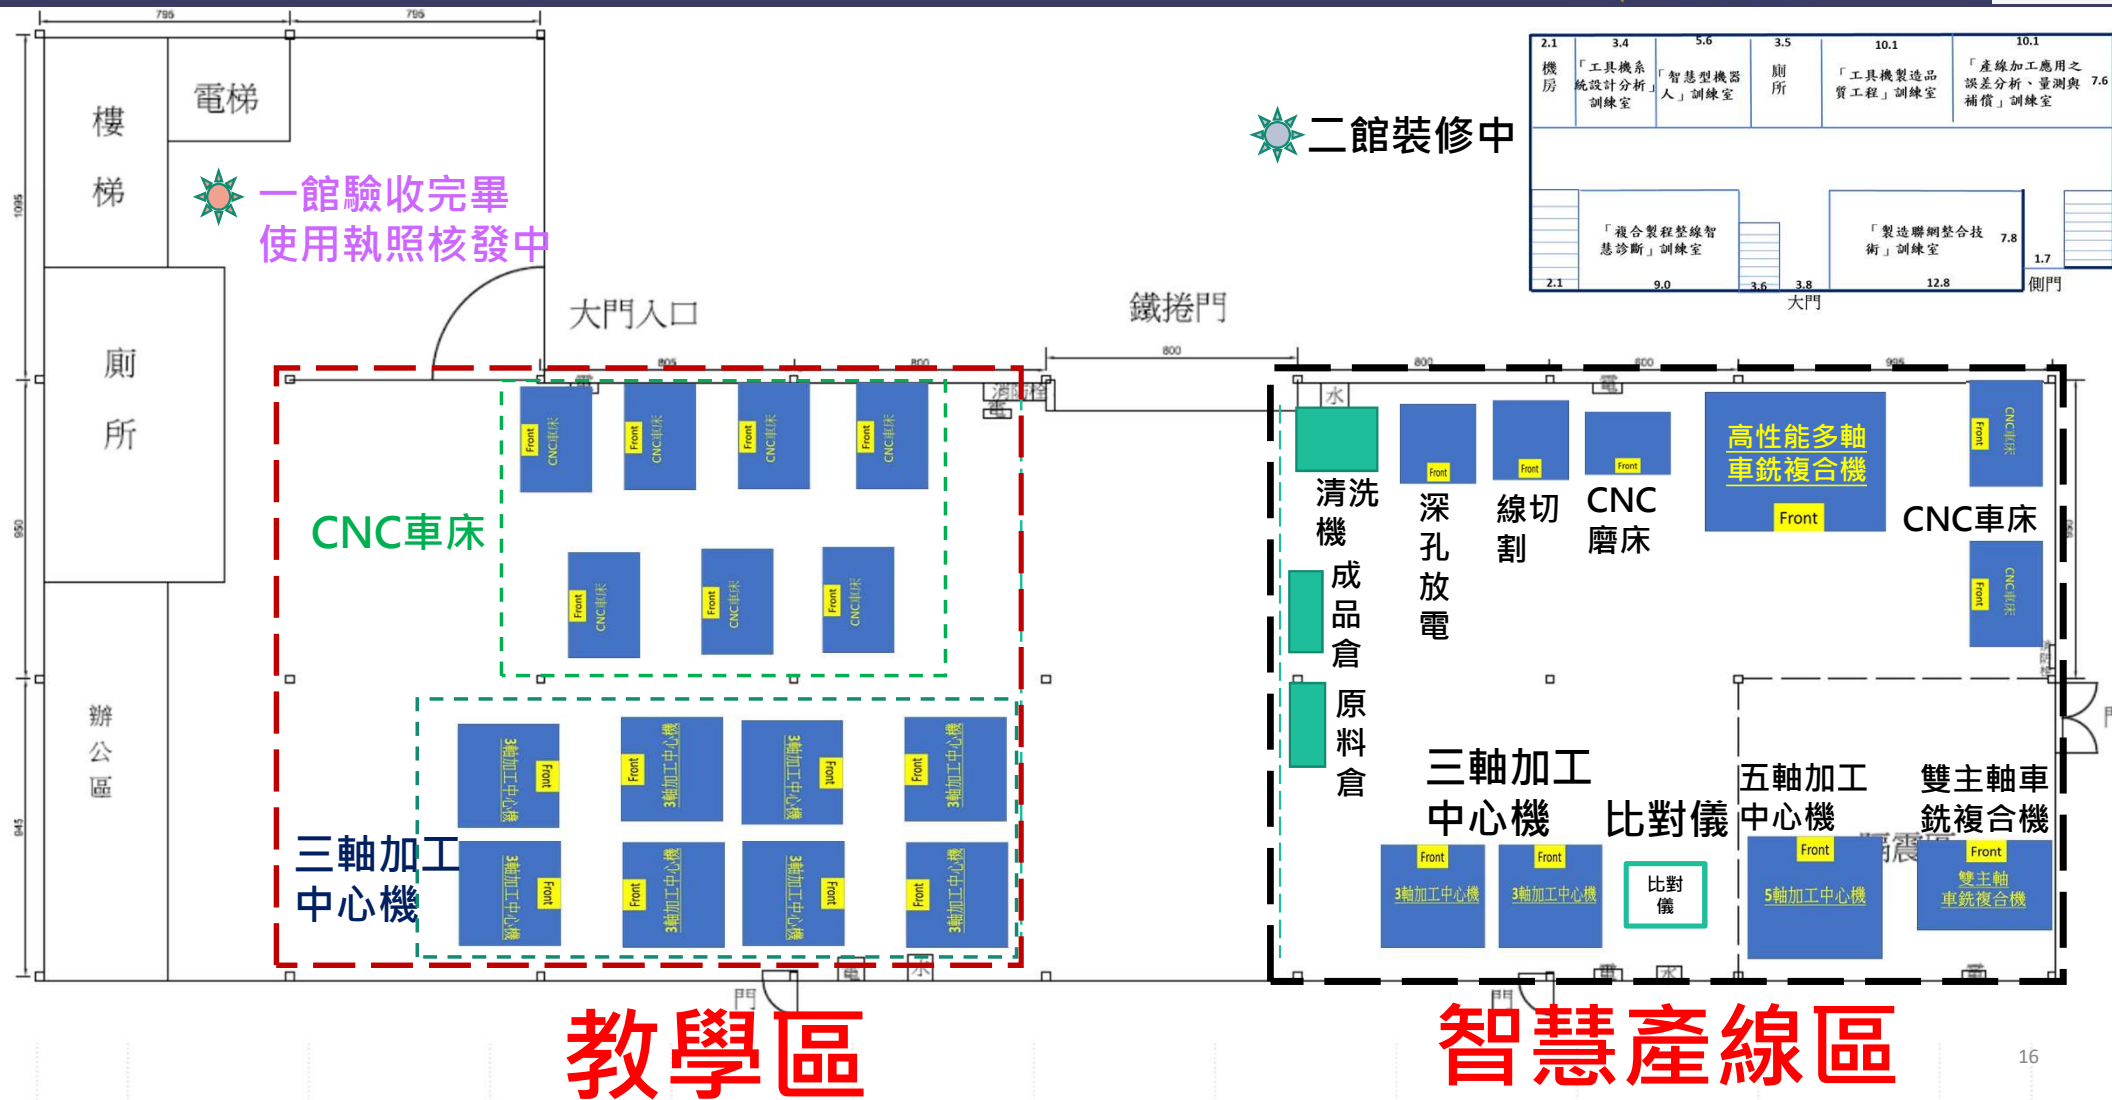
795 795

1095 950 945

樓梯

電梯

一館驗收完畢
使用執照核發中

廁所

辦公區

大門入口

鐵捲門

800

二館裝修中

| 2.1 機房 | 3.4 「工具機系統設計分析」訓練室 | 5.6 「智慧型機器人」訓練室 | 3.5 廁所 | 10.1 「工具機製造品質工程」訓練室 | 10.1 「產線加工應用之誤差分析、量測與補償」訓練室 7.6 |
|---|---|---|---|---|---|

「複合製程整線智慧診斷」訓練室

「製造聯網整合技術」訓練室 7.8

2.1 9.0 3.6 3.8 12.8 1.7

大門 側門

805 800 800 800 995

電 消防栓 水 電

CNC車床

Front CNC車床
Front CNC車床
Front CNC車床
Front CNC車床
Front CNC車床
Front CNC車床
Front CNC車床

三軸加工中心機

3軸加工中心機 Front
Front 3軸加工中心機
3軸加工中心機 Front
Front 3軸加工中心機
3軸加工中心機 Front
Front 3軸加工中心機
3軸加工中心機 Front
Front 3軸加工中心機

清洗機

成品倉

原料倉

Front
深孔放電

Front
線切割

Front
CNC磨床

高性能多軸車銑複合機
Front

CNC車床
Front CNC車床
Front CNC車床

三軸加工中心機

Front 3軸加工中心機
Front 3軸加工中心機

比對儀
比對儀

五軸加工中心機
Front 5軸加工中心機

雙主軸車銑複合機
Front 雙主軸車銑複合機

門 電 水 門 電 水 電

教學區

智慧產線區

16